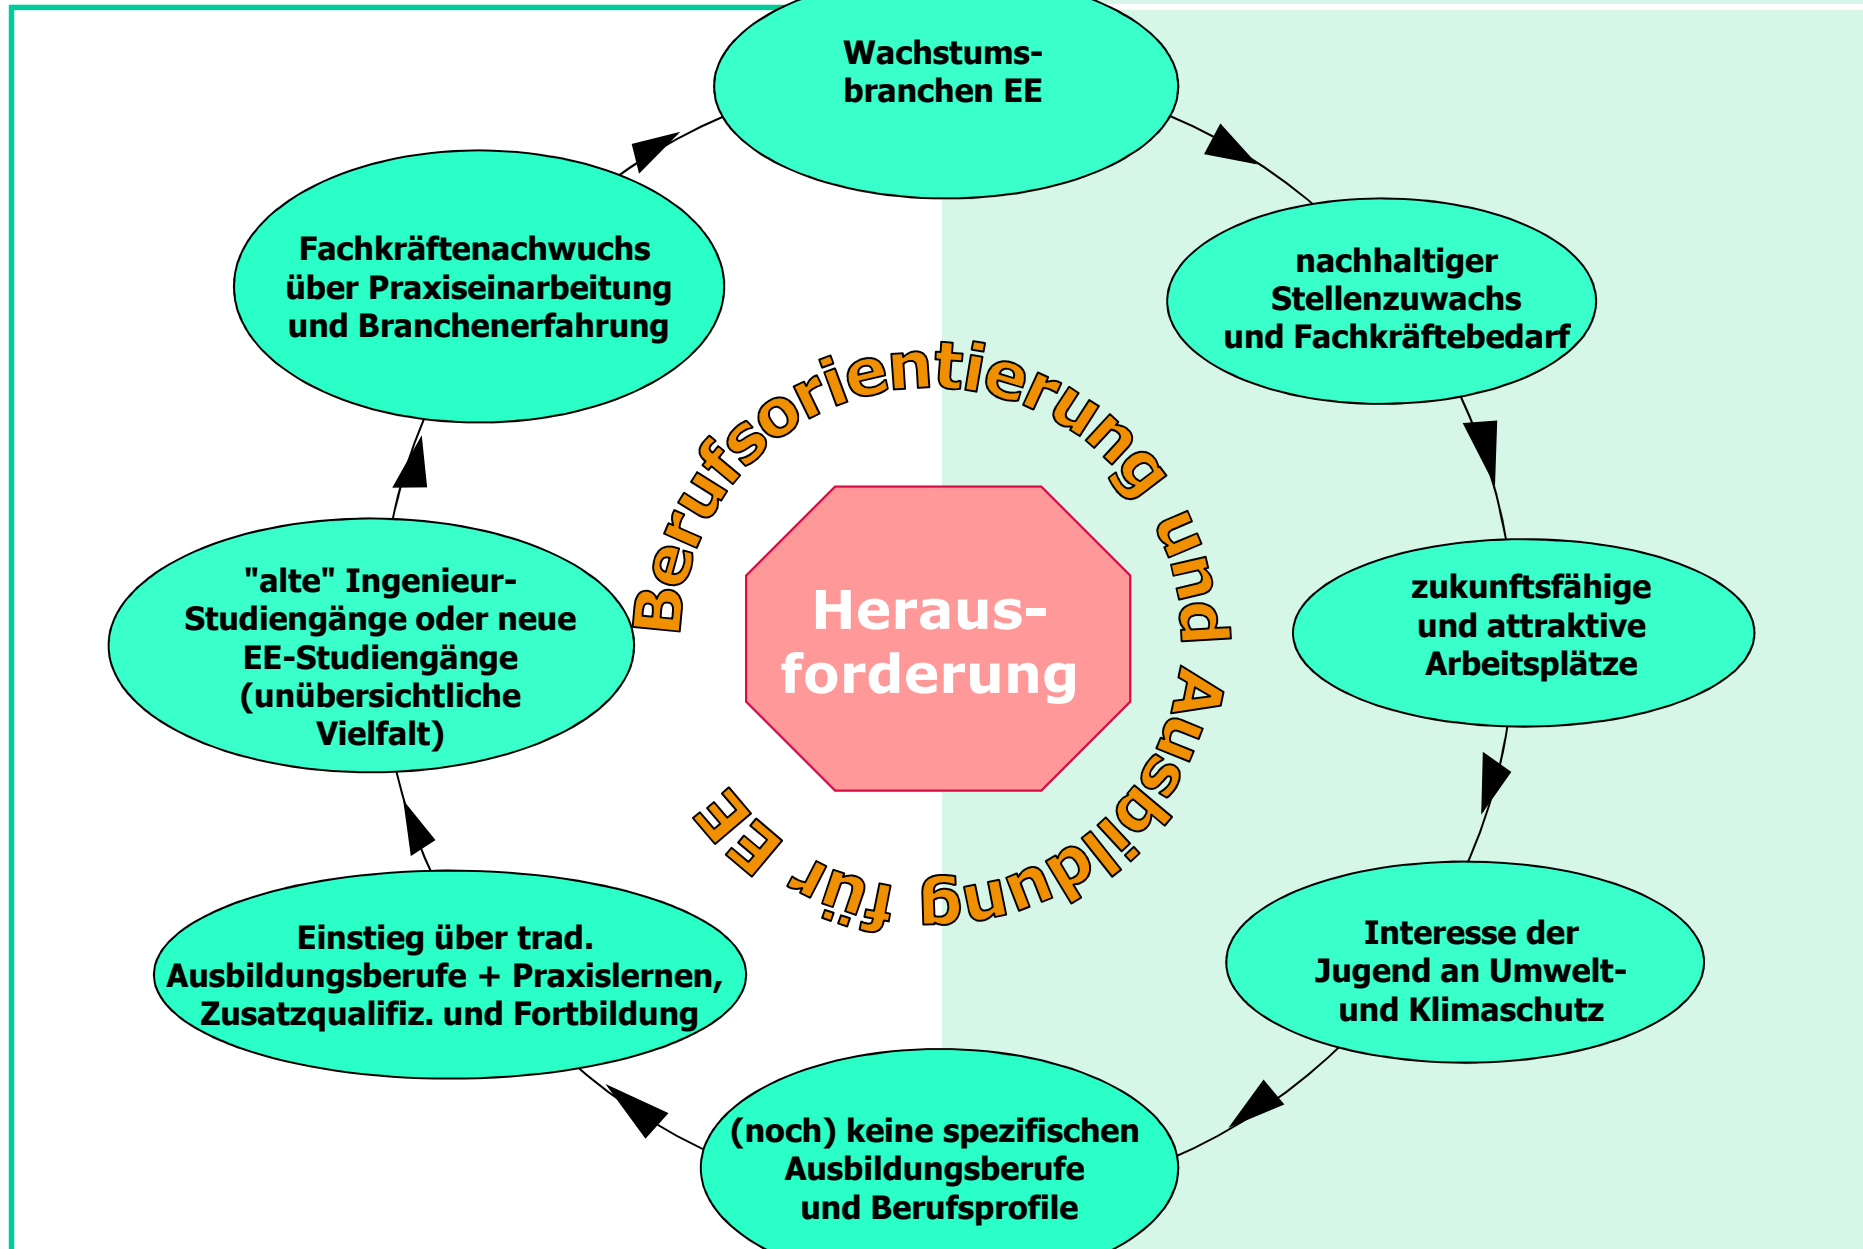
Wachstumsbranchen EE

nachhaltiger Stellenzuwachs und Fachkräftebedarf

zukunftsfähige und attraktive Arbeitsplätze

Interesse der Jugend an Umwelt- und Klimaschutz

(noch) keine spezifischen Ausbildungsberufe und Berufsprofile

Einstieg über trad. Ausbildungsberufe + Praxislernen, Zusatzqualifiz. und Fortbildung

"alte" Ingenieur-Studiengänge oder neue EE-Studiengänge (unübersichtliche Vielfalt)

Fachkräftenachwuchs über Praxiseinarbeitung und Branchenerfahrung

Berufsorientierung und Ausbildung für EE

Herausforderung